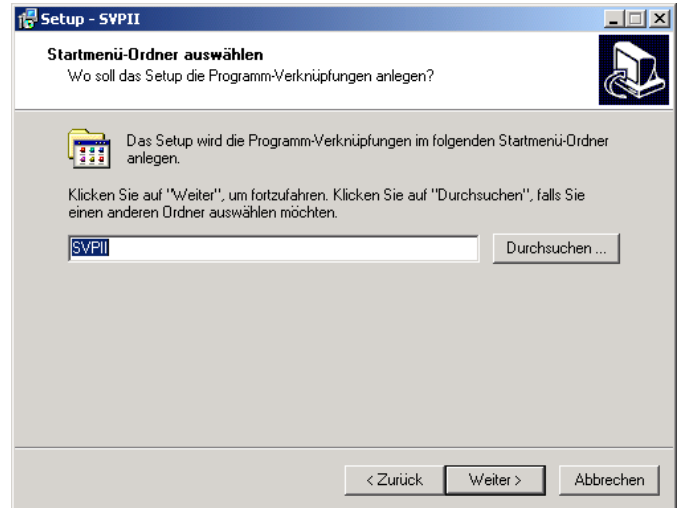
Setup - SVPII

Startmenü-Ordner auswählen
Wo soll das Setup die Programm-Verknüpfungen anlegen?

Das Setup wird die Programm-Verknüpfungen im folgenden Startmenü-Ordner anlegen.

Klicken Sie auf "Weiter", um fortzufahren. Klicken Sie auf "Durchsuchen", falls Sie einen anderen Ordner auswählen möchten.

SVPII

Durchsuchen ...

< Zurück

Weiter >

Abbrechen